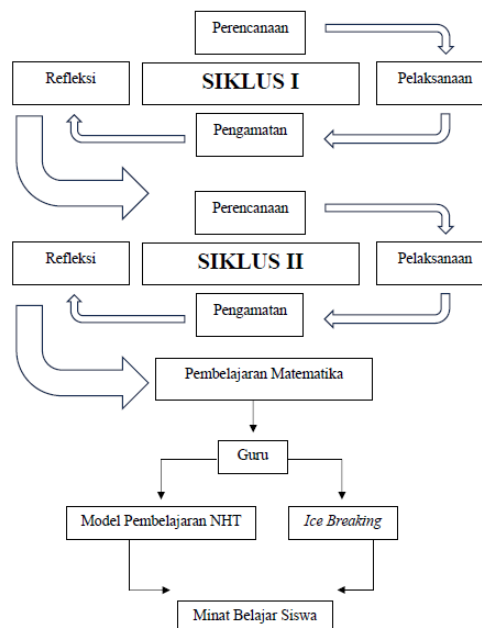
Perencanaan

Refleksi

SIKLUS I

Pelaksanaan

Pengamatan

Perencanaan

Refleksi

SIKLUS II

Pelaksanaan

Pengamatan

Pembelajaran Matematika

Guru

Model Pembelajaran NHT

*Ice Breaking*

Minat Belajar Siswa